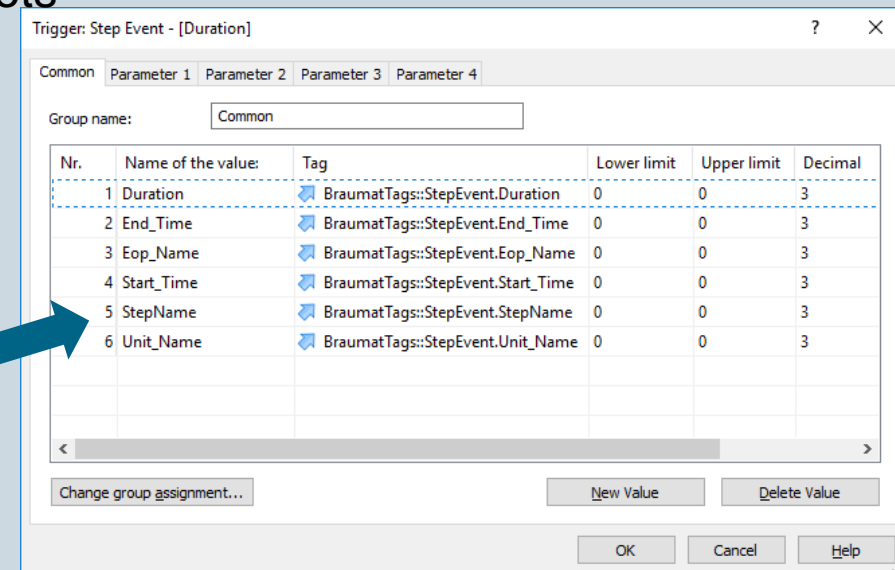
Trigger: Step Event - [Duration]

?

×

Common | Parameter 1 | Parameter 2 | Parameter 3 | Parameter 4

Group name: Common

| Nr. | Name of the value: | Tag | Lower limit | Upper limit | Decimal |
|---|---|---|---|---|---|
| 1 | Duration | BraumatTags::StepEvent.Duration | 0 | 0 | 3 |
| 2 | End_Time | BraumatTags::StepEvent.End_Time | 0 | 0 | 3 |
| 3 | Eop_Name | BraumatTags::StepEvent.Eop_Name | 0 | 0 | 3 |
| 4 | Start_Time | BraumatTags::StepEvent.Start_Time | 0 | 0 | 3 |
| 5 | StepName | BraumatTags::StepEvent.StepName | 0 | 0 | 3 |
| 6 | Unit_Name | BraumatTags::StepEvent.Unit_Name | 0 | 0 | 3 |

Change group assignment...

New Value

Delete Value

OK

Cancel

Help